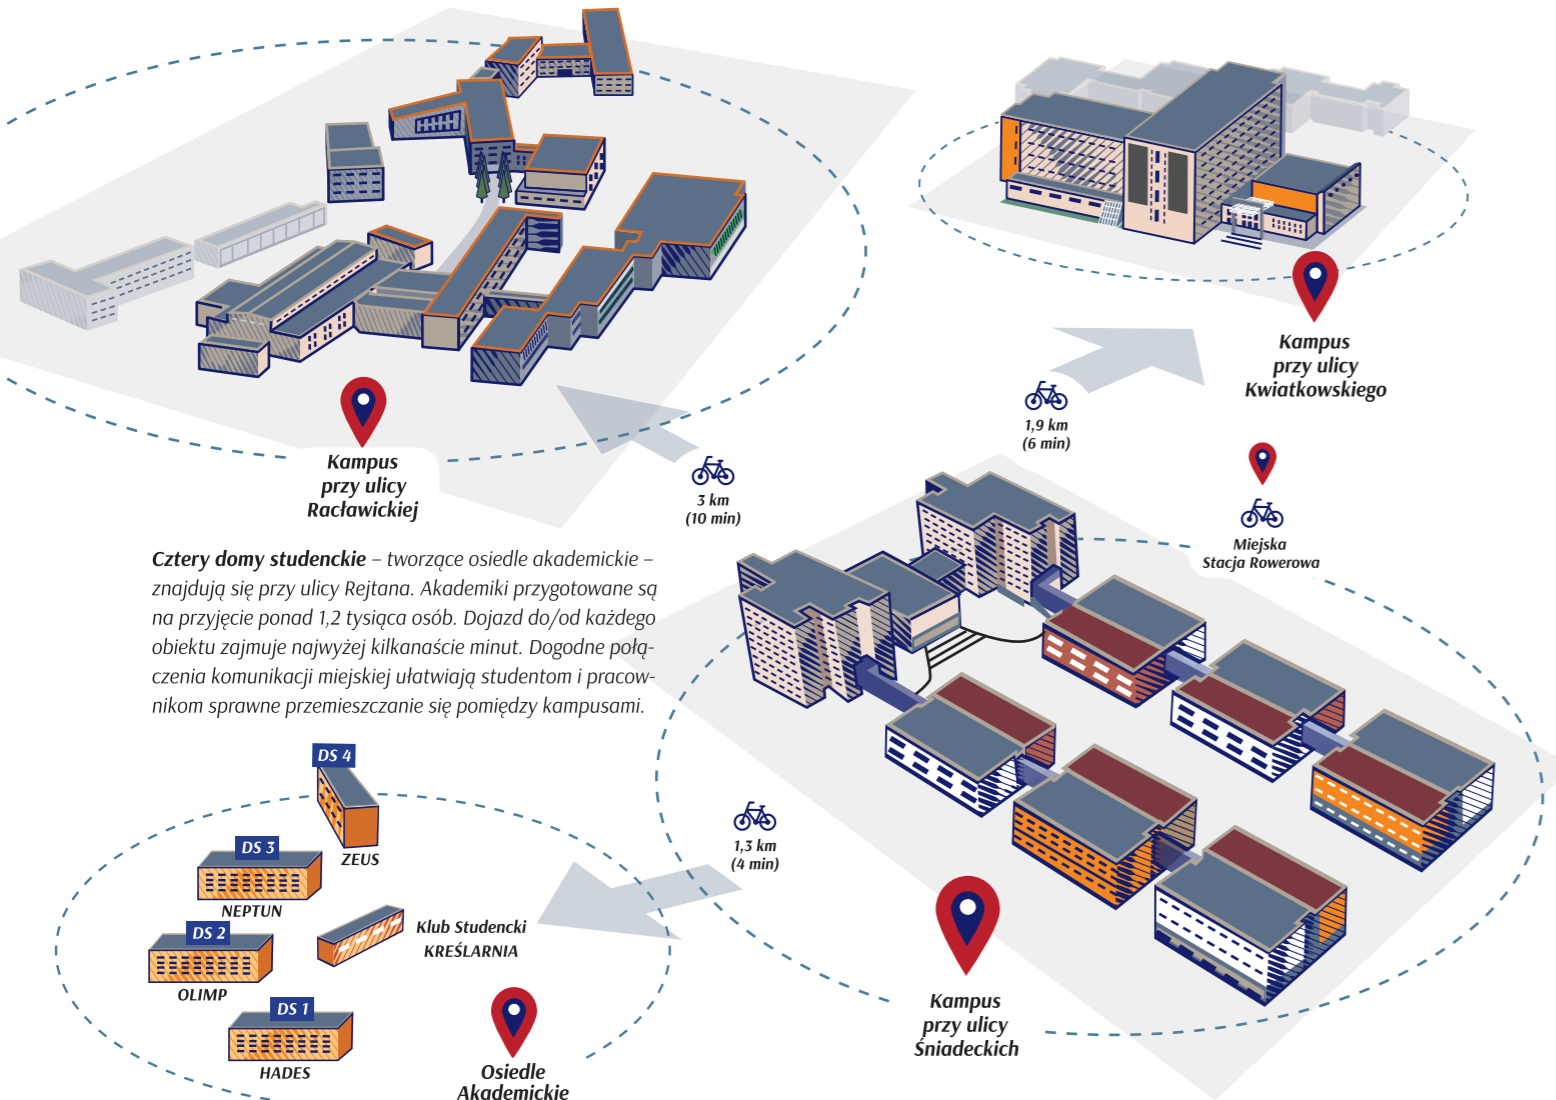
Kampus przy ulicy Racławickiej

Kampus przy ulicy Kwiatkowskiego

1,9 km (6 min)

3 km (10 min)

Miejska Stacja Rowerowa

**Cztery domy studenckie** – tworzące osiedle akademickie – znajdują się przy ulicy Rejtana. Akademiki przygotowane są na przyjęcie ponad 1,2 tysiąca osób. Dojazd do/od każdego obiektu zajmuje najwyżej kilkanaście minut. Dogodne połączenia komunikacji miejskiej ułatwiają studentom i pracownikom sprawne przemieszczanie się pomiędzy kampusami.

DS 4
ZEUS
DS 3
NEPTUN
DS 2
OLIMP
DS 1
HADES
Klub Studencki KREŚLARNIA

1,3 km (4 min)

Osiedle Akademickie

Kampus przy ulicy Śniadeckich